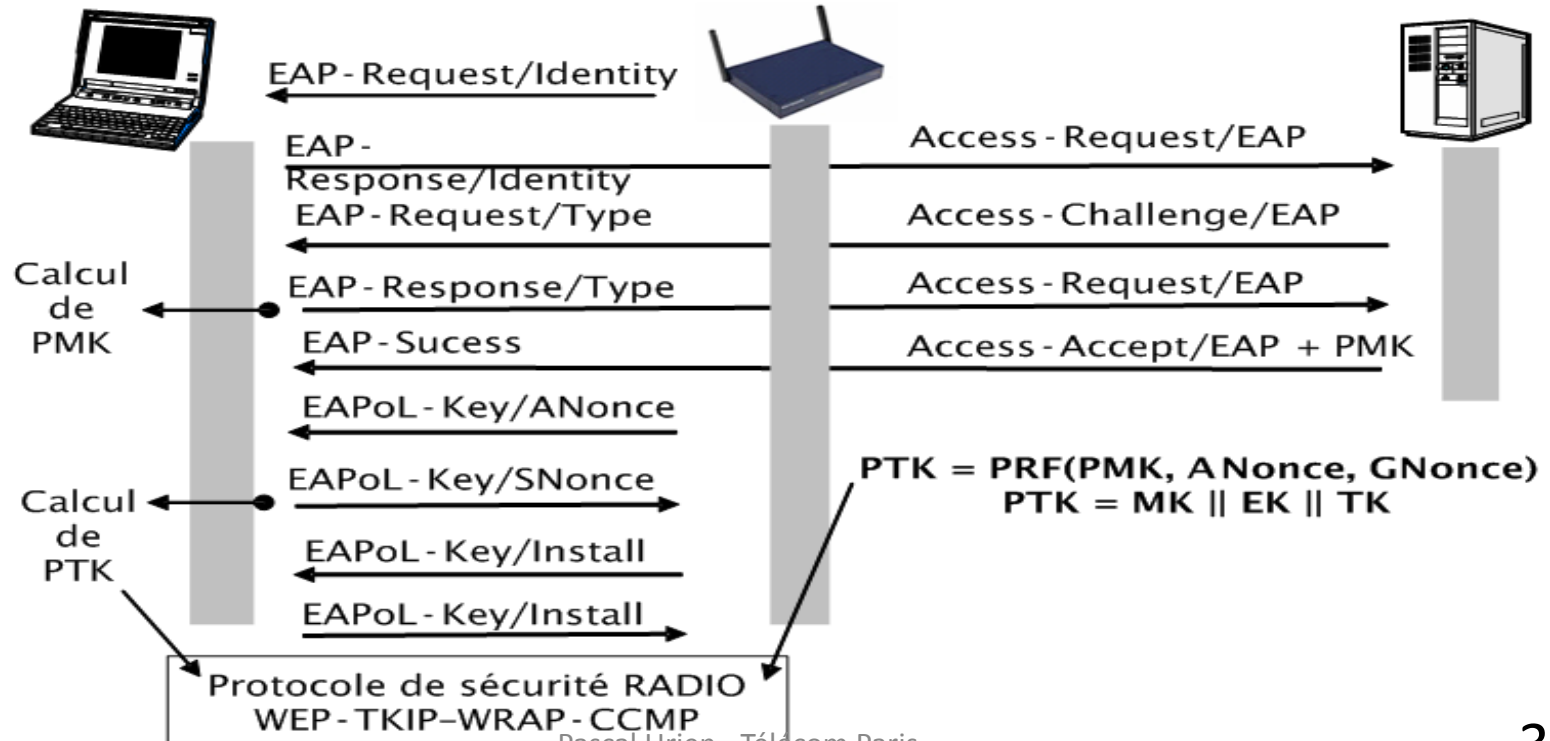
EAP-Request/Identity

EAP-Response/Identity

Access-Request/EAP

EAP-Request/Type

Access-Challenge/EAP

Calcul de PMK

EAP-Response/Type

Access-Request/EAP

EAP-Sucess

Access-Accept/EAP + PMK

EAPoL-Key/ANonce

EAPoL-Key/SNonce

PTK = PRF(PMK, ANonce, GNonce)
PTK = MK || EK || TK

Calcul de PTK

EAPoL-Key/Install

EAPoL-Key/Install

Protocole de sécurité RADIO
WEP-TKIP–WRAP-CCMP

Pascal Urien - Télécom Paris

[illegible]